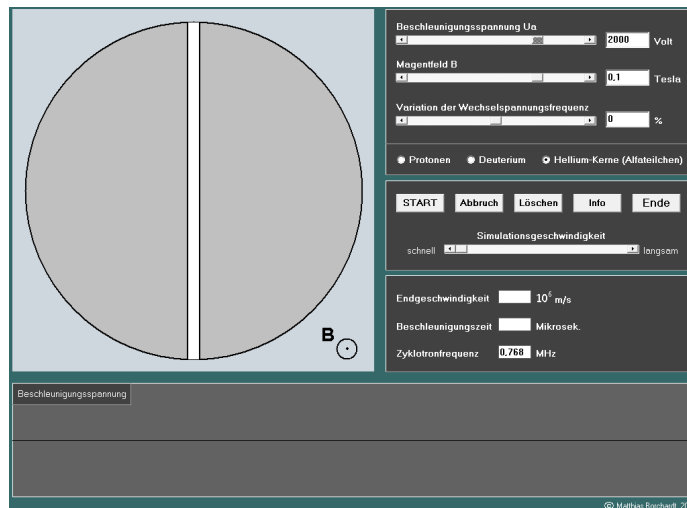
B

Beschleunigungsspannung Ua
2000 Volt

Magentfeld B
0,1 Tesla

Variation der Wechselspannungsfrequenz
0 %

Protonen
Deuterium
Hellium-Kerne (Alfateilchen)

START
Abbruch
Löschen
Info
Ende

Simulationsgeschwindigkeit
schnell
langsam

Endgeschwindigkeit $10^6$ m/s
Beschleunigungszeit Mikrosek.
Zyklotronfrequenz 0,768 MHz

Beschleunigungsspannung

© Matthias Borchardt 2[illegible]